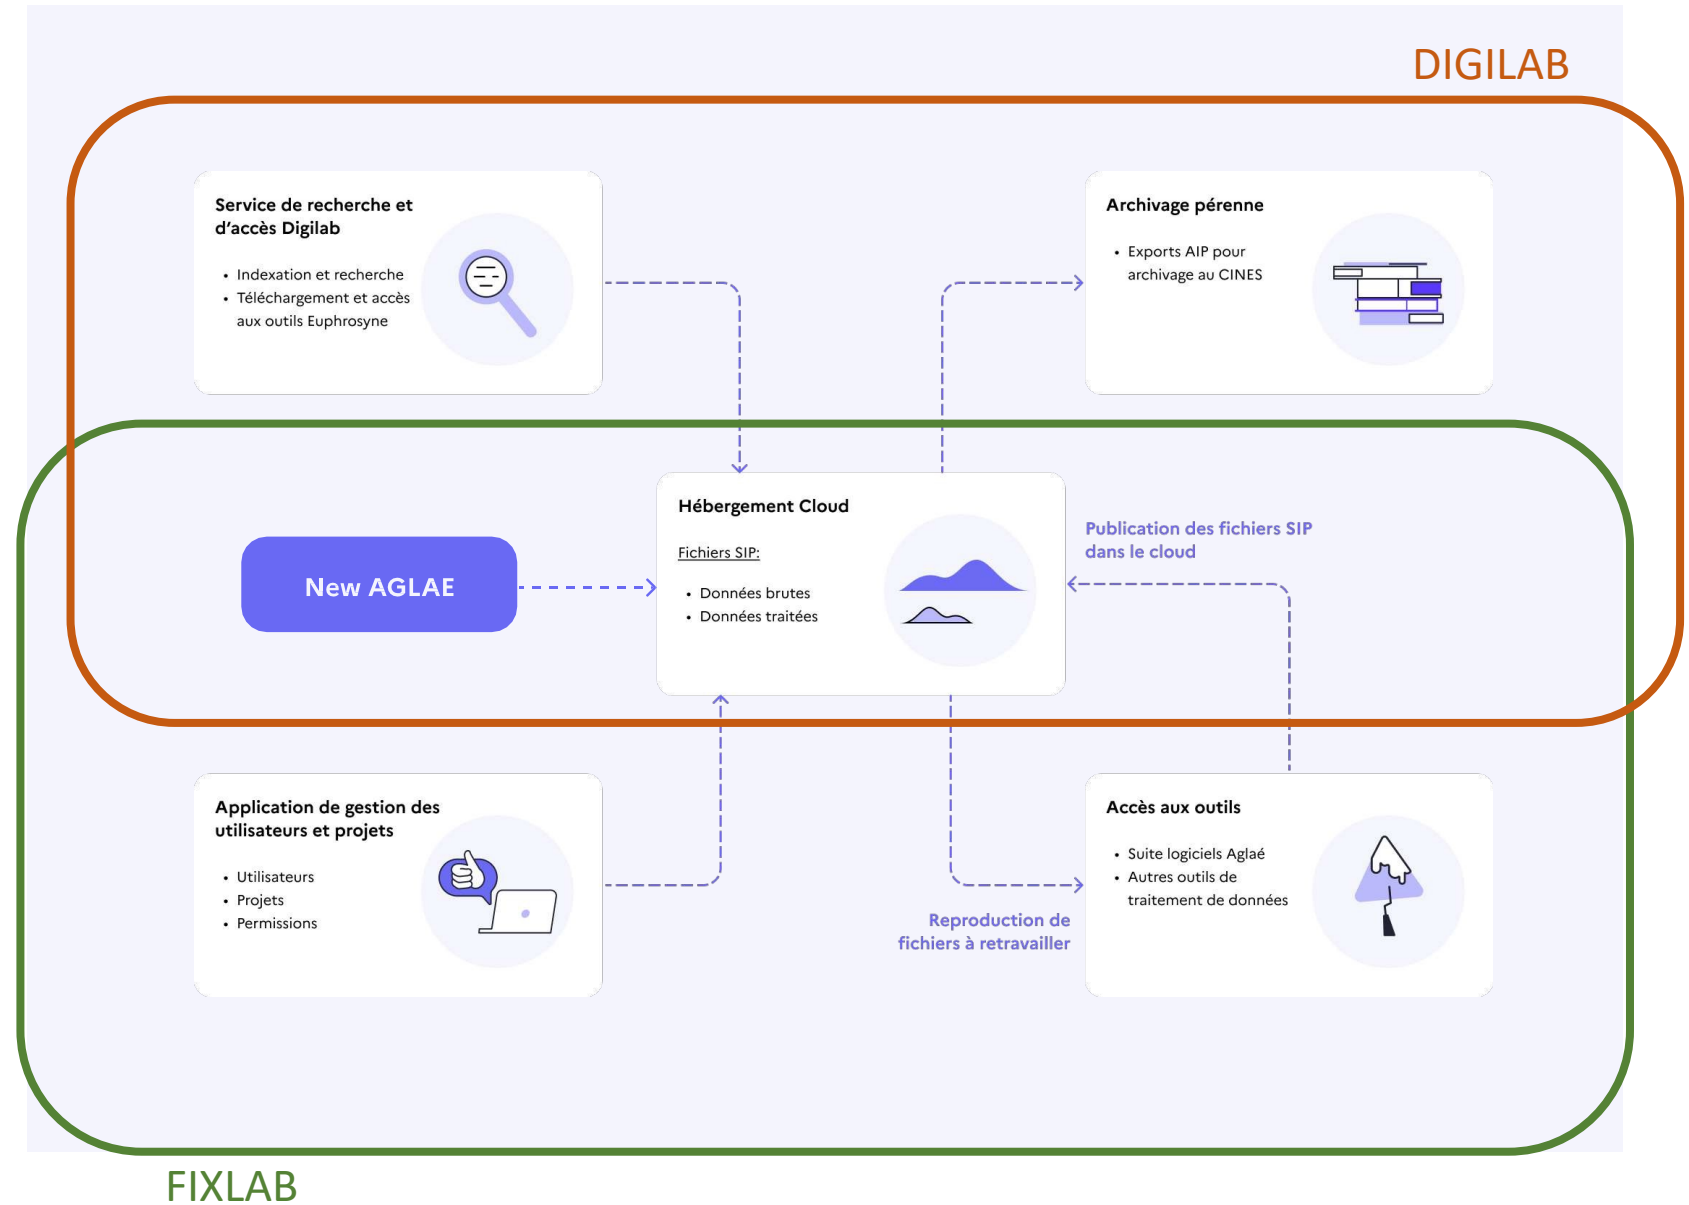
DIGILAB

Service de recherche et d'accès Digilab

- Indexation et recherche
- Téléchargement et accès aux outils Euphrosyne

Archivage pérenne

- Exports AIP pour archivage au CINES

Hébergement Cloud

Fichiers SIP:

- Données brutes
- Données traitées

New AGLAE

Publication des fichiers SIP dans le cloud

Application de gestion des utilisateurs et projets

- Utilisateurs
- Projets
- Permissions

Accès aux outils

- Suite logiciels Aglaé
- Autres outils de traitement de données

Reproduction de fichiers à retravailler

FIXLAB